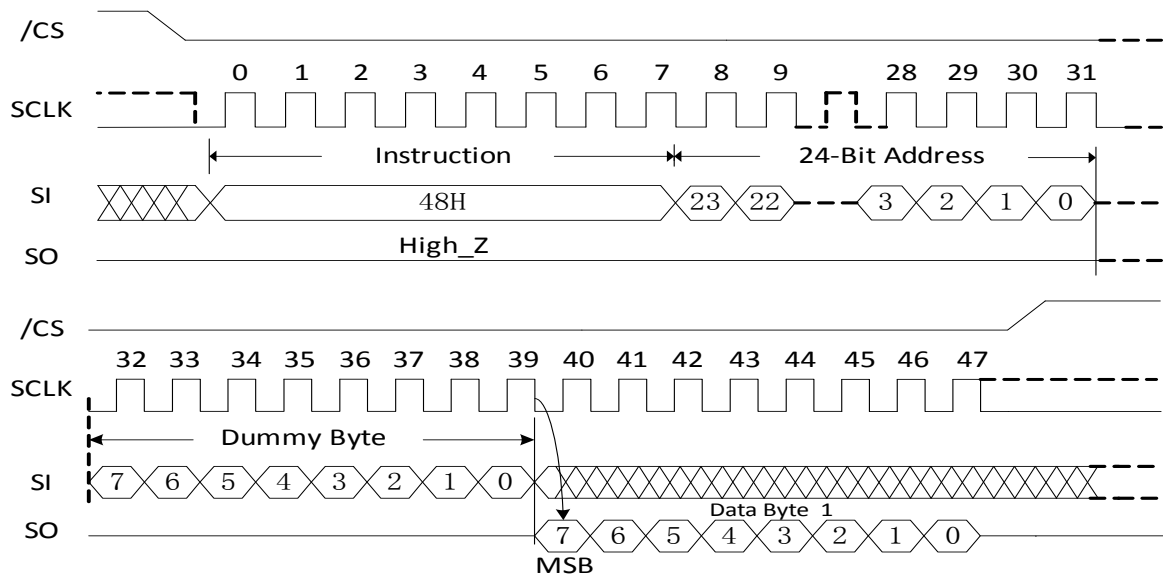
/CS

0 1 2 3 4 5 6 7 8 9 28 29 30 31

SCLK

Instruction

24-Bit Address

SI

48H

23 22 3 2 1 0

SO

High_Z

/CS

32 33 34 35 36 37 38 39 40 41 42 43 44 45 46 47

SCLK

Dummy Byte

SI

7 6 5 4 3 2 1 0

Data Byte 1

SO

7 6 5 4 3 2 1 0

MSB